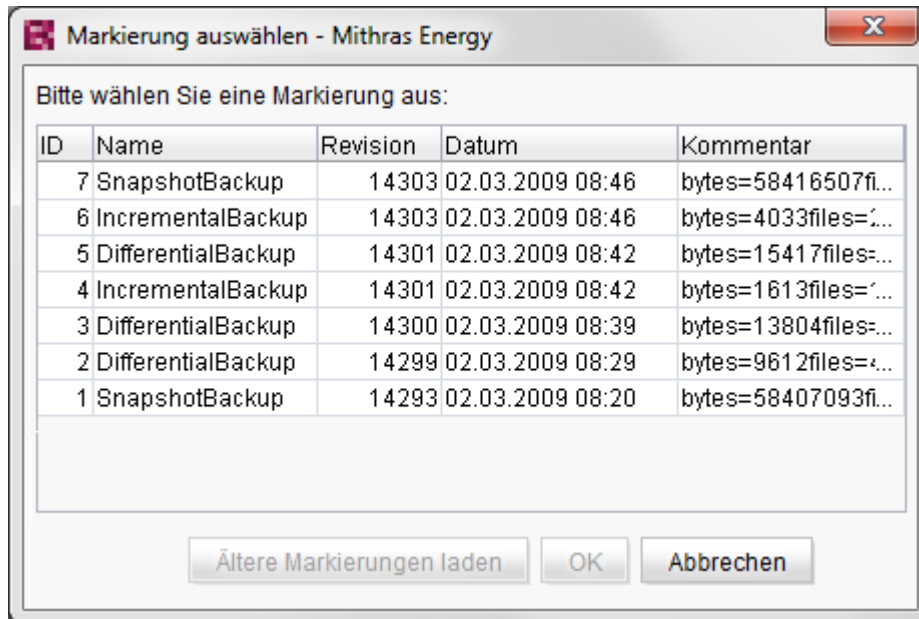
Markierung auswählen - Mithras Energy

Bitte wählen Sie eine Markierung aus:

| ID | Name | Revision | Datum | Kommentar |
|---|---|---|---|---|
| 7 | SnapshotBackup | 14303 | 02.03.2009 08:46 | bytes=58416507fi... |
| 6 | IncrementalBackup | 14303 | 02.03.2009 08:46 | bytes=4033files=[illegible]... |
| 5 | DifferentialBackup | 14301 | 02.03.2009 08:42 | bytes=15417files=... |
| 4 | IncrementalBackup | 14301 | 02.03.2009 08:42 | bytes=1613files=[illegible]... |
| 3 | DifferentialBackup | 14300 | 02.03.2009 08:39 | bytes=13804files=... |
| 2 | DifferentialBackup | 14299 | 02.03.2009 08:29 | bytes=9612files=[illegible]... |
| 1 | SnapshotBackup | 14293 | 02.03.2009 08:20 | bytes=58407093fi... |

Ältere Markierungen laden
OK
Abbrechen